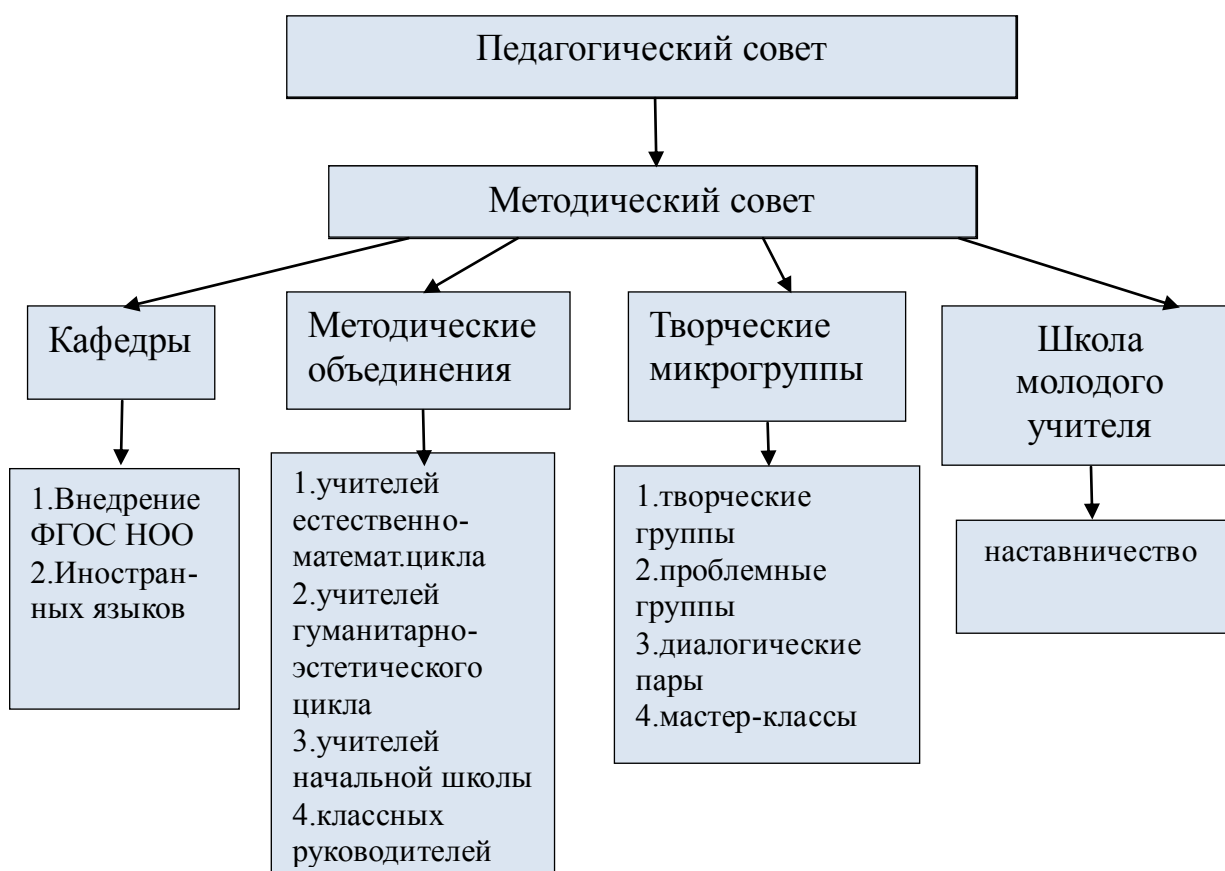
Педагогический совет

Методический совет

Кафедры

Методические объединения

Творческие микрогруппы

Школа молодого учителя

1.Внедрение ФГОС НОО
2.Иностранных языков

1.учителей естественно-математ.цикла
2.учителей гуманитарно-эстетического цикла
3.учителей начальной школы
4.классных руководителей

1.творческие группы
2.проблемные группы
3.диалогические пары
4.мастер-классы

наставничество